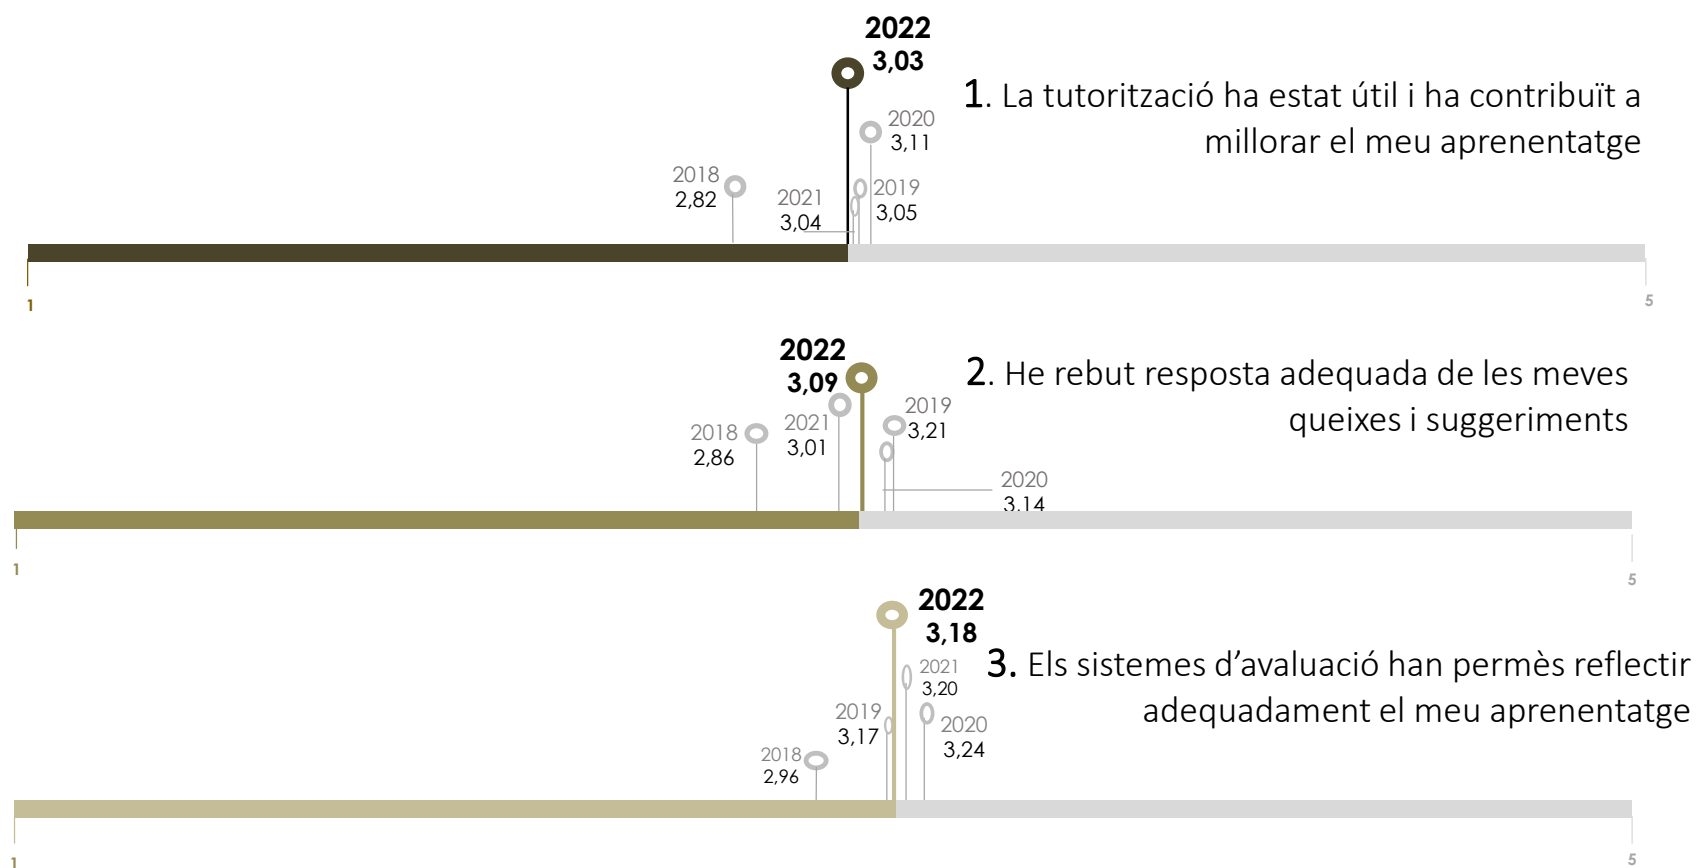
2022
3,03

1. La tutorització ha estat útil i ha contribuït a millorar el meu aprenentatge

2020
3,11

2018
2,82

2021
3,04

2019
3,05

1

5

2022
3,09

2. He rebut resposta adequada de les meves queixes i suggeriments

2019
3,21

2018
2,86

2021
3,01

2020
3,14

1

5

2022
3,18

3. Els sistemes d'avaluació han permès reflectir adequadament el meu aprenentatge

2021
3,20

2019
3,17

2020
3,24

2018
2,96

1

5